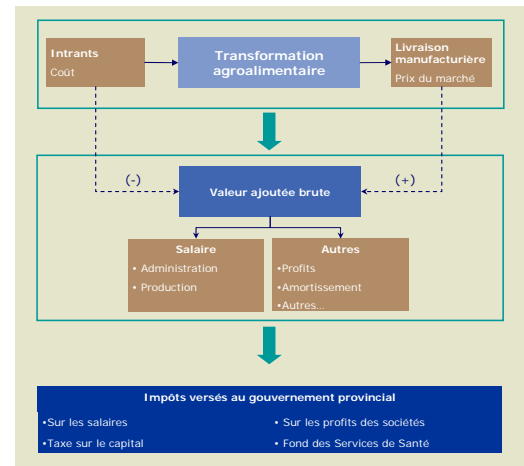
Intrants
Coût

Transformation agroalimentaire

Livraison manufacturière
Prix du marché

(-)

Valeur ajoutée brute

(+)

Salaire
• Administration
• Production

Autres
•Profits
•Amortissement
•Autres...

Impôts versés au gouvernement provincial
•Sur les salaires
•Taxe sur le capital
• Sur les profits des sociétés
• Fond des Services de Santé